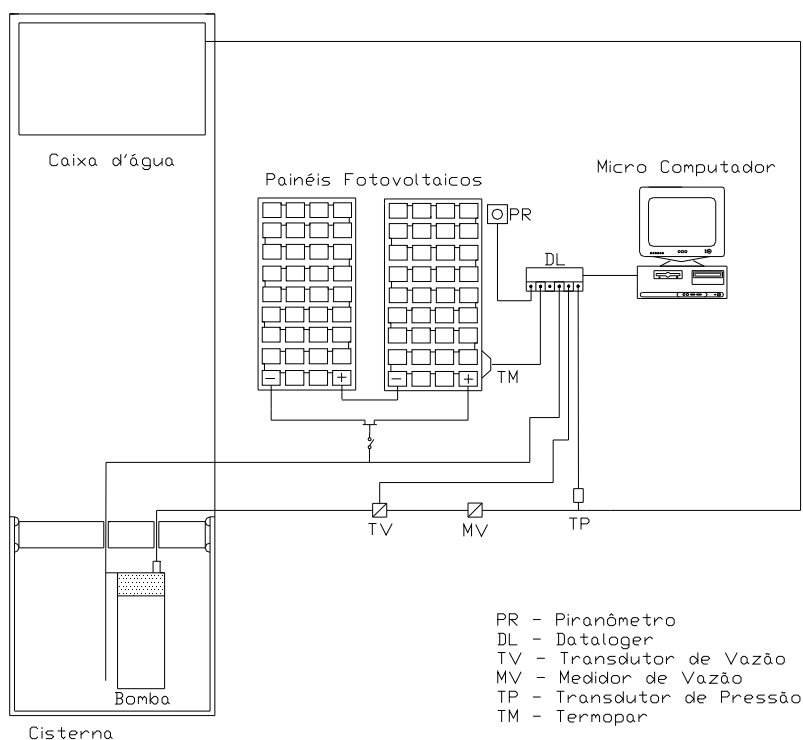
Caixa d'água

Painéis Fotovoltaicos

Micro Computador

PR

DL

− + − +

TM

TV

MV

TP

Bomba

Cisterna

PR - Piranômetro
DL - Dataloger
TV - Transdutor de Vazão
MV - Medidor de Vazão
TP - Transdutor de Pressão
TM - Termopar